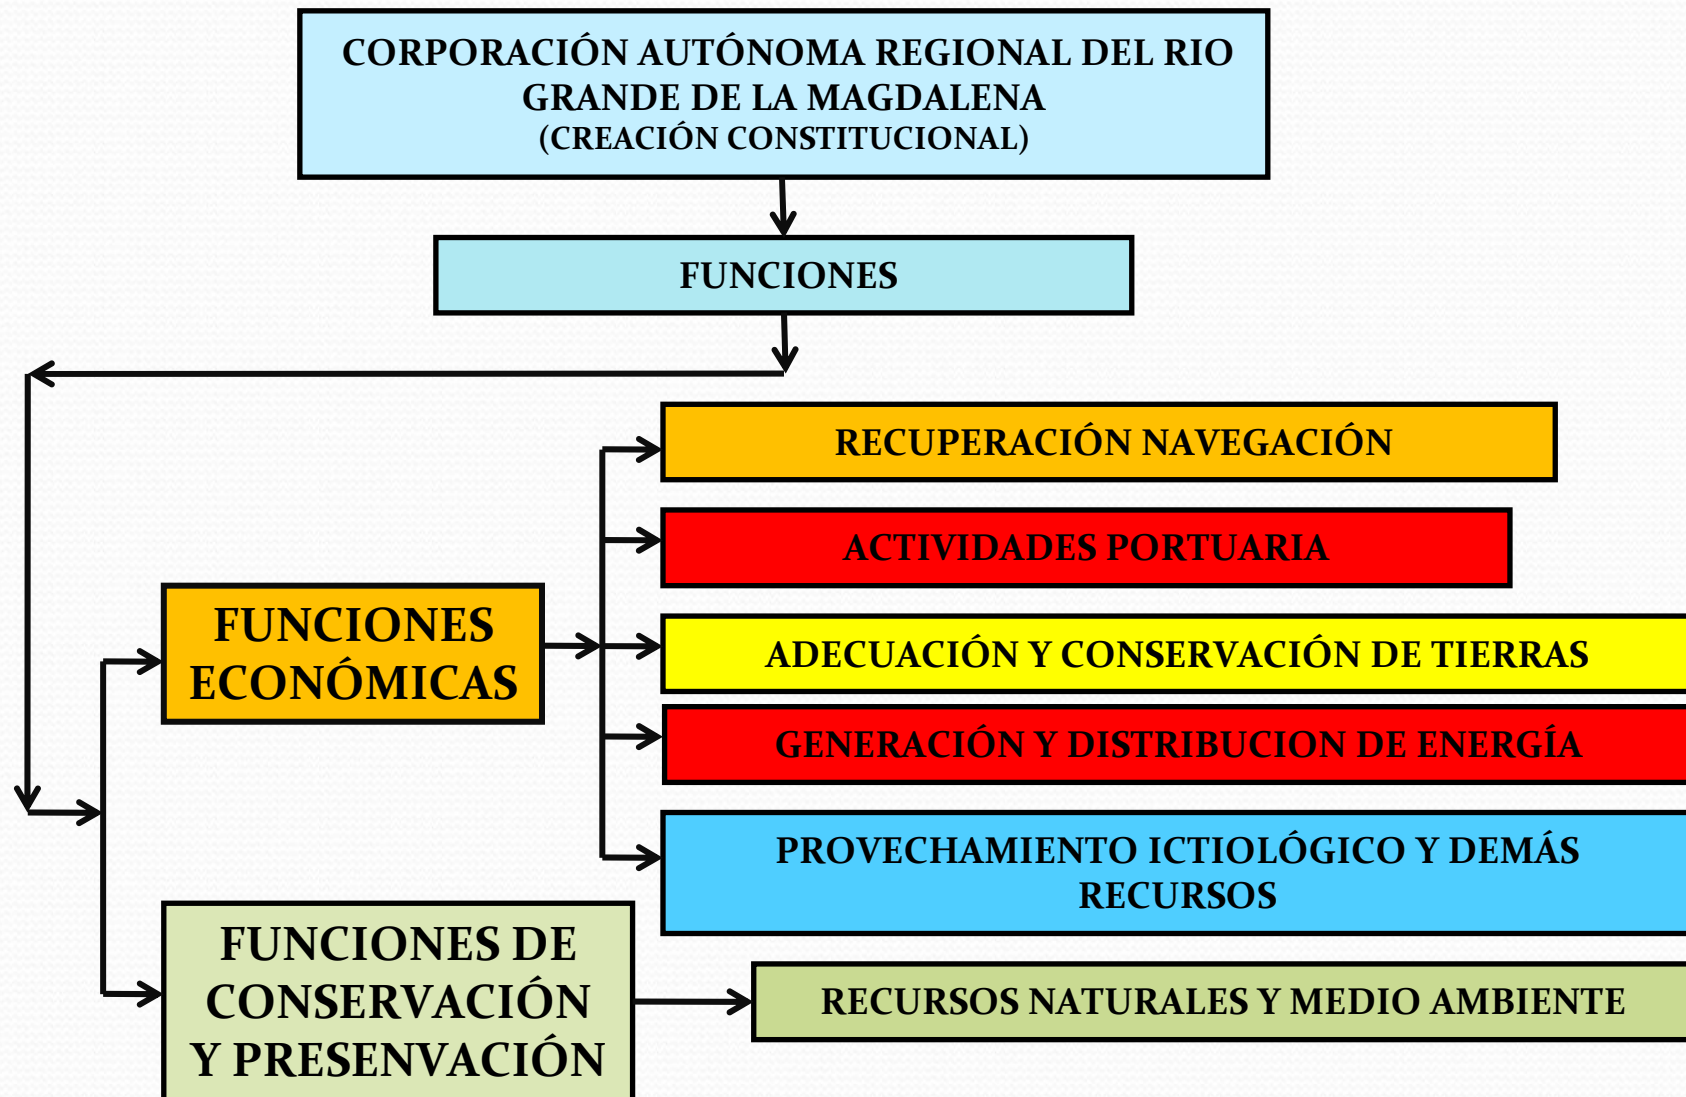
CORPORACIÓN AUTÓNOMA REGIONAL DEL RIO GRANDE DE LA MAGDALENA
(CREACIÓN CONSTITUCIONAL)

FUNCIONES

FUNCIONES ECONÓMICAS

RECUPERACIÓN NAVEGACIÓN

ACTIVIDADES PORTUARIA

ADECUACIÓN Y CONSERVACIÓN DE TIERRAS

GENERACIÓN Y DISTRIBUCION DE ENERGÍA

PROVECHAMIENTO ICTIOLÓGICO Y DEMÁS RECURSOS

FUNCIONES DE CONSERVACIÓN Y PRESENVACIÓN

RECURSOS NATURALES Y MEDIO AMBIENTE